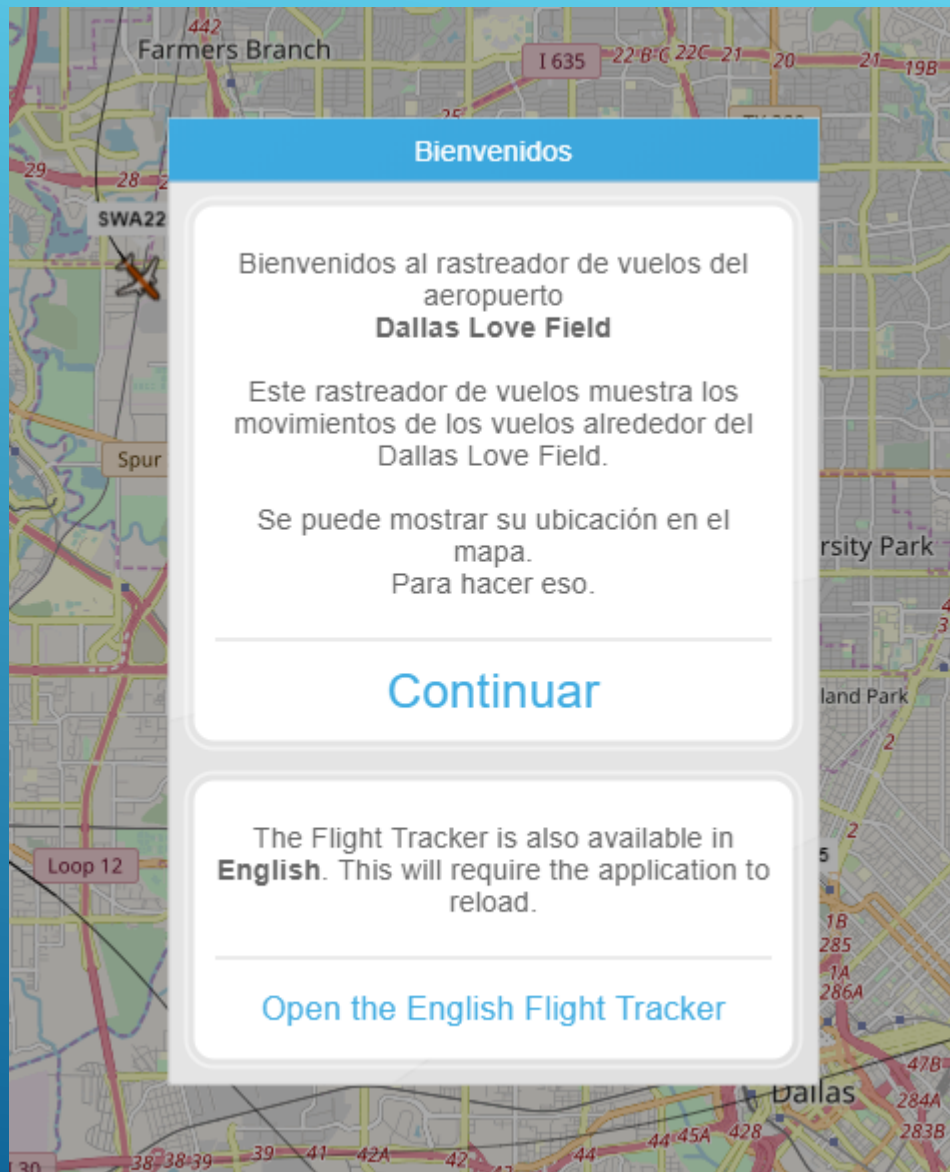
442
Farmers Branch
I 635
22B
22C
21
20
21
19B
25
29
28
SWA22
Spur
rsity Park
land Park
Loop 12
1B
285
1A
286A
47B
Dallas
284A
283B
38
38
39
39
41
42A
42
44
44
45A
428
30

Bienvenidos

Bienvenidos al rastreador de vuelos del aeropuerto
**Dallas Love Field**

Este rastreador de vuelos muestra los movimientos de los vuelos alrededor del Dallas Love Field.

Se puede mostrar su ubicación en el mapa.
Para hacer eso.

Continuar

The Flight Tracker is also available in **English**. This will require the application to reload.

Open the English Flight Tracker